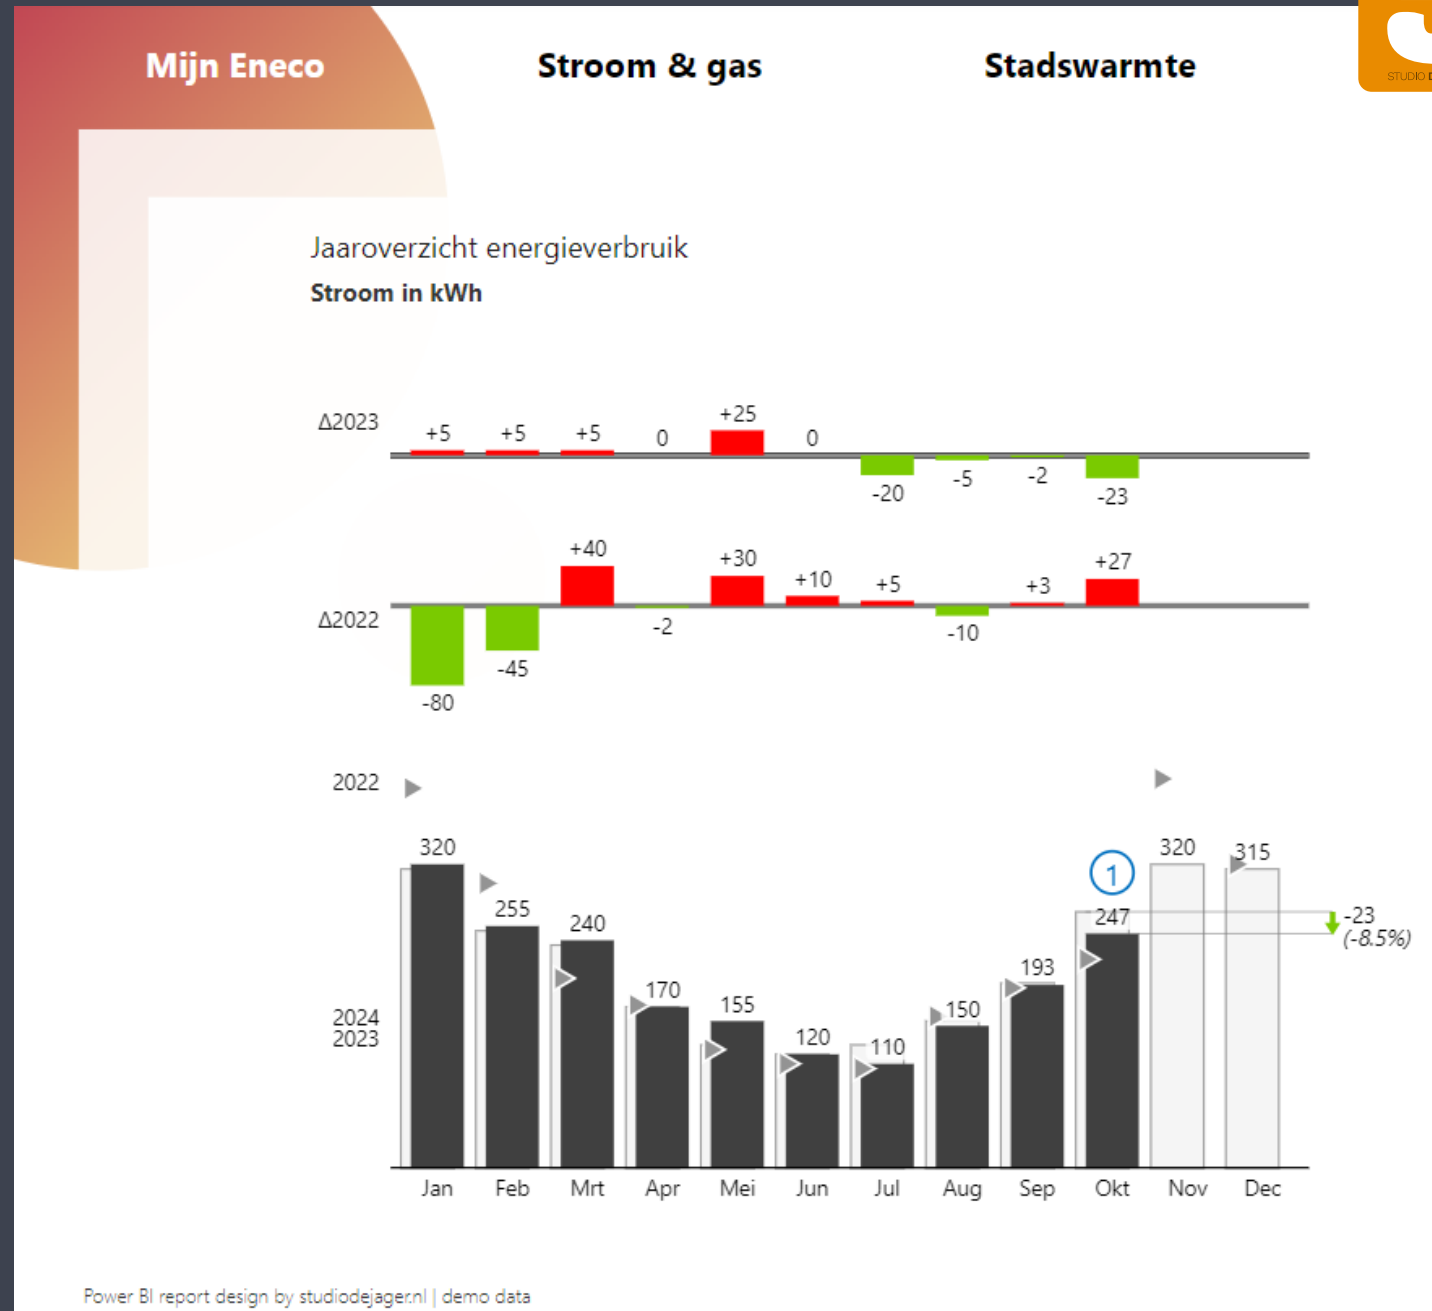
Mijn Eneco

Stroom & gas

Stadswarmte

STUDIO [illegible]

Jaaroverzicht energieverbruik

Stroom in kWh

Δ2023

+5 +5 +5 0 +25 0 -20 -5 -2 -23

+40 +30 +10 +5 +3 +27

Δ2022

-80 -45 -2 -10

2022

2024
2023

320 255 240 170 155 120 110 150 193 247 320 315

1

-23
(-8.5%)

Jan Feb Mrt Apr Mei Jun Jul Aug Sep Okt Nov Dec

Power BI report design by studiodejager.nl | demo data